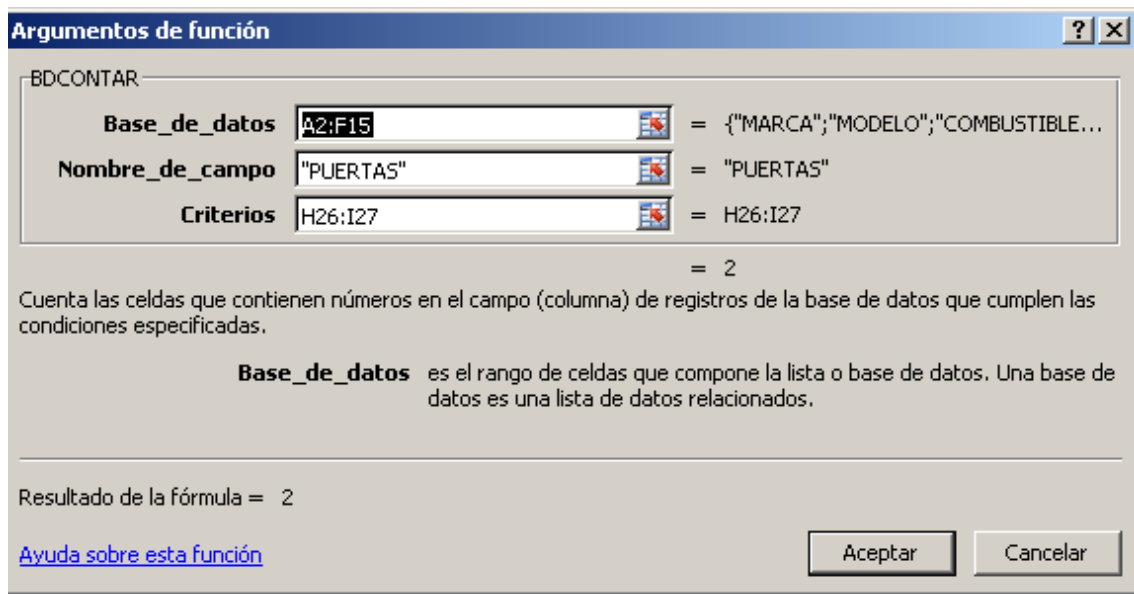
Argumentos de función

?
X

BDCONTAR

Base_de_datos A2:F15 = {"MARCA";"MODELO";"COMBUSTIBLE...

Nombre_de_campo "PUERTAS" = "PUERTAS"

Criterios H26:I27 = H26:I27

= 2

Cuenta las celdas que contienen números en el campo (columna) de registros de la base de datos que cumplen las condiciones especificadas.

Base_de_datos es el rango de celdas que compone la lista o base de datos. Una base de datos es una lista de datos relacionados.

Resultado de la fórmula = 2

Ayuda sobre esta función

Aceptar

Cancelar